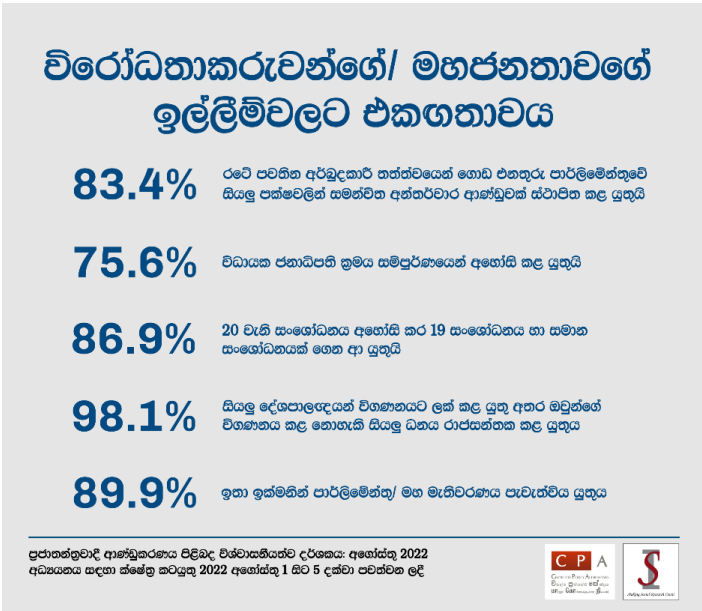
විරෝධතාකරුවන්ගේ/ මහජනතාවගේ ඉල්ලීම්වලට එකඟතාවය

83.4% රටේ පවතින අර්බුදකාරී තත්ත්වයෙන් ගොඩ එනතුරු පාර්ලිමේන්තුවේ සියලු පක්ෂවලින් සමන්විත අන්තර්වාර ආණ්ඩුවක් ස්ථාපිත කළ යුතුයි

75.6% විධායක ජනාධිපති ක්‍රමය සම්පූර්ණයෙන් අහෝසි කළ යුතුයි

86.9% 20 වැනි සංශෝධනය අහෝසි කර 19 සංශෝධනය හා සමාන සංශෝධනයක් ගෙන ආ යුතුයි

98.1% සියලු දේශපාලඥයන් විගණනයට ලක් කළ යුතු අතර ඔවුන්ගේ විගණනය කළ නොහැකි සියලු ධනය රාජසන්තක කළ යුතුය

89.9% ඉතා ඉක්මනින් පාර්ලිමේන්තු/ මහ මැතිවරණය පැවැත්විය යුතුය

ප්‍රජාතන්ත්‍රවාදී ආණ්ඩුකරණය පිළිබඳ විශ්වාසනීයත්ව දර්ශකය: අගෝස්තු 2022
අධ්‍යයනය සඳහා ක්ෂේත්‍ර කටයුතු 2022 අගෝස්තු 1 සිට 5 දක්වා පවත්වන ලදී

CPA